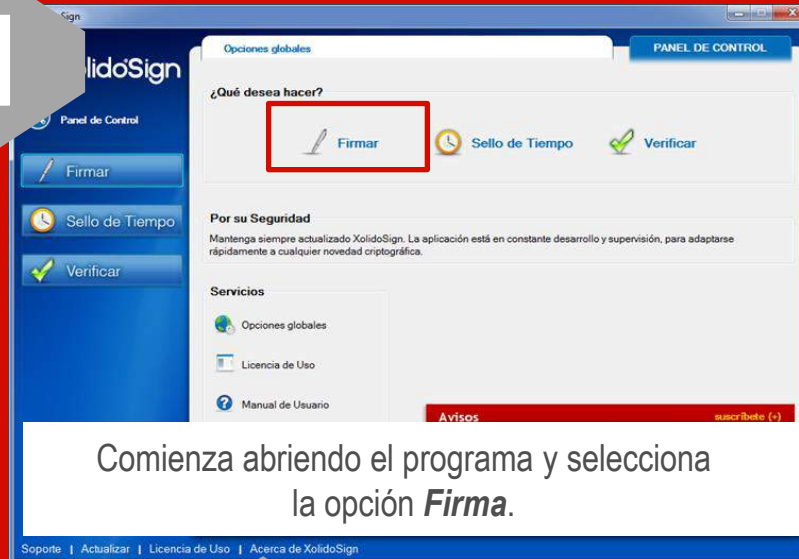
Sign

lidoSign

Panel de Control

Firmar

Sello de Tiempo

Verificar

Opciones globales

PANEL DE CONTROL

¿Qué desea hacer?

Firmar

Sello de Tiempo

Verificar

Por su Seguridad

Mantenga siempre actualizado XolidoSign. La aplicación está en constante desarrollo y supervisión, para adaptarse rápidamente a cualquier novedad criptográfica.

Servicios

Opciones globales

Licencia de Uso

Manual de Usuario

Avisos

suscríbete (+)

Comienza abriendo el programa y selecciona la opción ***Firma***.

Soporte | Actualizar | Licencia de Uso | Acerca de XolidoSign